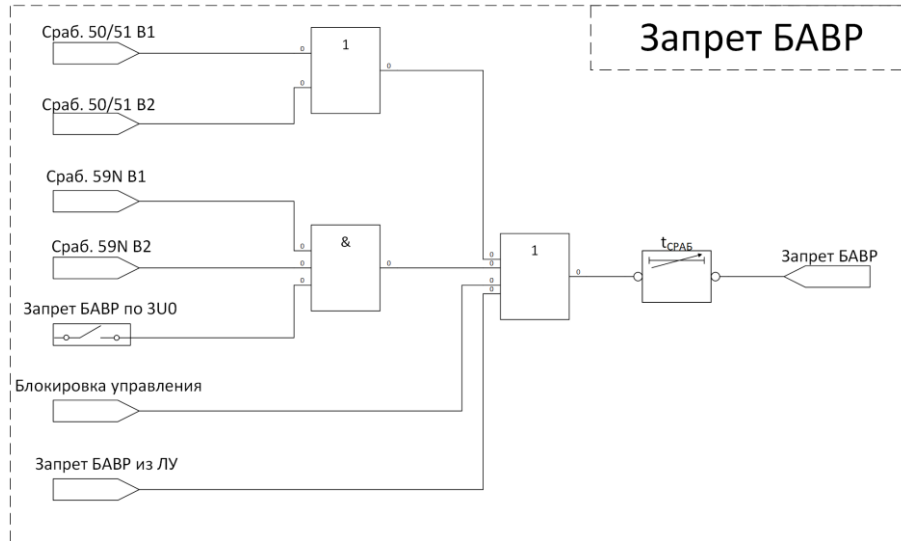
Запрет БАВР

Сраб. 50/51 В1

Сраб. 50/51 В2

1

0

0

0

Сраб. 59N В1

Сраб. 59N В2

&

0

0

0

0

Запрет БАВР по 3U0

1

0

0

0

0

0

$t_{СРАБ}$

Запрет БАВР

Блокировка управления

Запрет БАВР из ЛУ